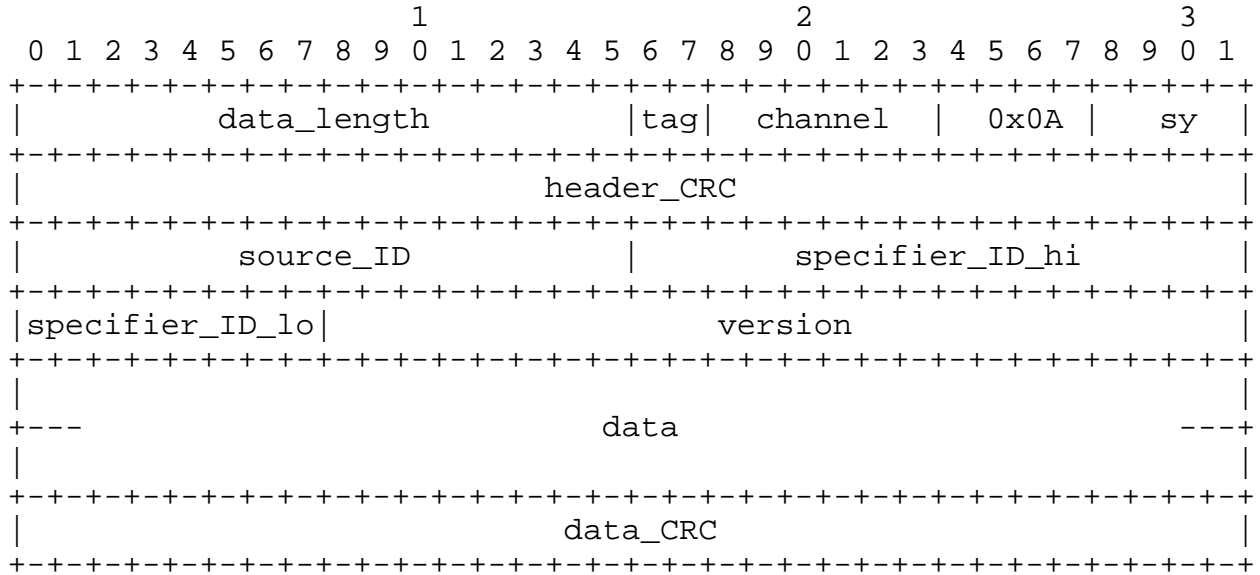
1 2 3
0 1 2 3 4 5 6 7 8 9 0 1 2 3 4 5 6 7 8 9 0 1 2 3 4 5 6 7 8 9 0 1

| data_length | tag | channel | 0x0A | sy |
|---|---|---|---|---|

| header_CRC |
|---|

| source_ID | specifier_ID_hi |
|---|---|

| specifier_ID_lo | version |
|---|---|

| data |
|---|

| data_CRC |
|---|